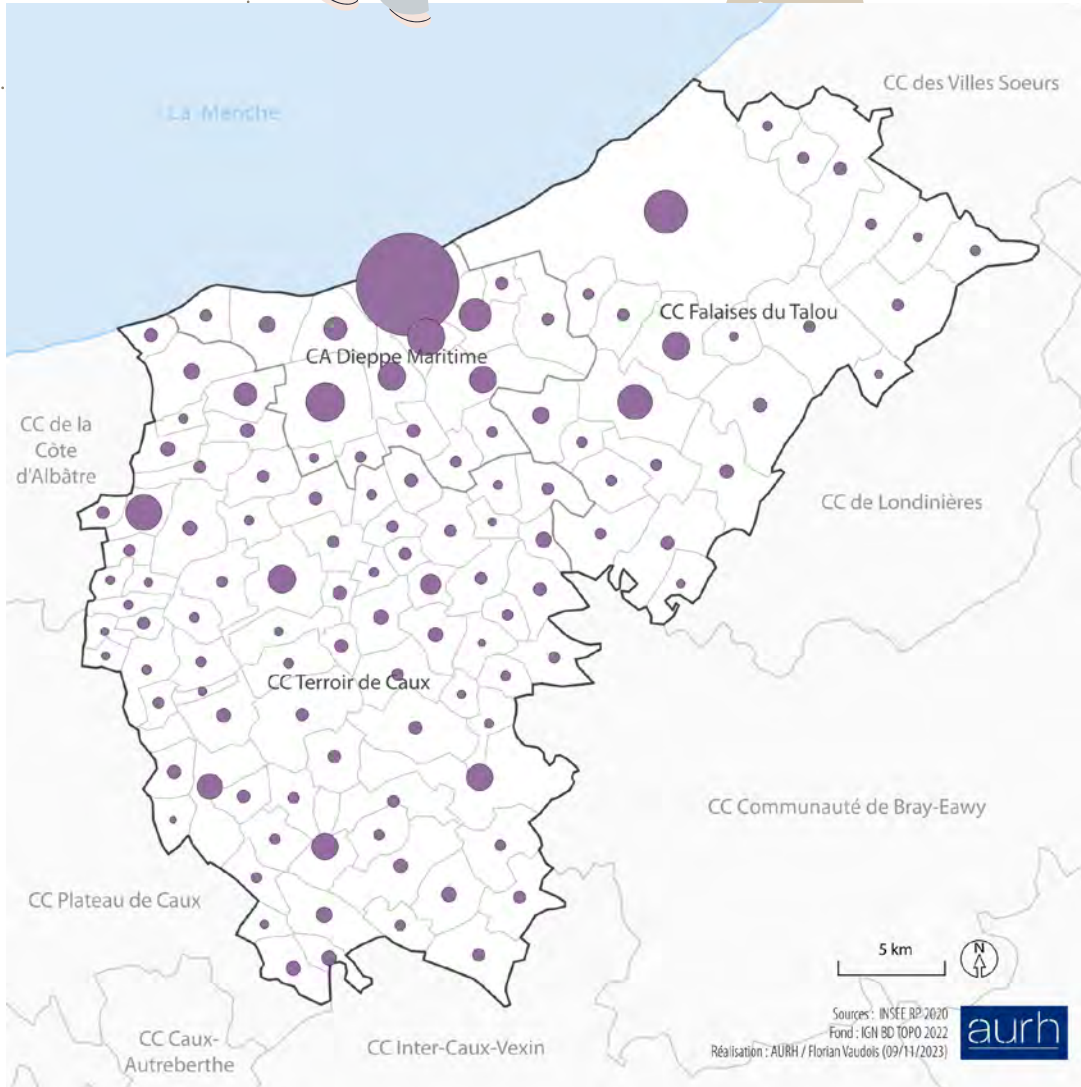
La Manche

CC des Villes Soeurs

CC Falaises du Talou

CA Dieppe Maritime

CC de la Côte d'Albâtre

CC de Londinières

CC Terroir de Caux

CC Communauté de Bray-Eawy

CC Plateau de Caux

5 km

N

CC Caux-Autreberthe

CC Inter-Caux-Vexin

Sources : INSEE RP 2020
Fond : IGN BD TOPO 2022
Réalisation : AURH / Florian Vaudois (09/11/2023)

aurh